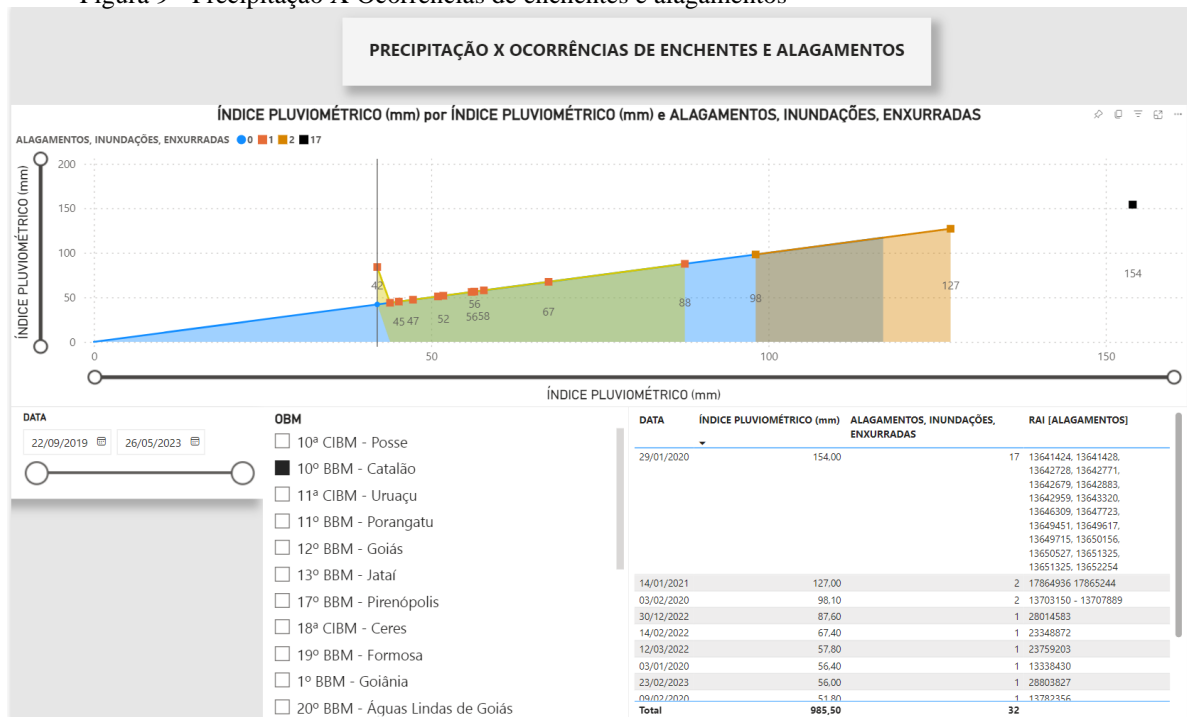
Figura 9 - Precipitação X Ocorrências de enchentes e alagamentos

PRECIPITAÇÃO X OCORRÊNCIAS DE ENCHENTES E ALAGAMENTOS

ÍNDICE PLUVIOMÉTRICO (mm) por ÍNDICE PLUVIOMÉTRICO (mm) e ALAGAMENTOS, INUNDAÇÕES, ENXURRADAS

ALAGAMENTOS, INUNDAÇÕES, ENXURRADAS 0 1 2 17

ÍNDICE PLUVIOMÉTRICO (mm)

200
150
100
50
0

42 45 47 52 56 5658 67 88 98 127 154

0 50 100 150

ÍNDICE PLUVIOMÉTRICO (mm)

DATA
22/09/2019 26/05/2023

OBM
10ª CIBM - Posse
10º BBM - Catalão
11ª CIBM - Uruaçu
11º BBM - Porangatu
12º BBM - Goiás
13º BBM - Jataí
17º BBM - Pirenópolis
18ª CIBM - Ceres
19º BBM - Formosa
1º BBM - Goiânia
20º BBM - Águas Lindas de Goiás

| DATA | ÍNDICE PLUVIOMÉTRICO (mm) | ALAGAMENTOS, INUNDAÇÕES, ENXURRADAS | RAI [ALAGAMENTOS] |
|---|---|---|---|
| 29/01/2020 | 154,00 | 17 | 13641424, 13641428, 13642728, 13642771, 13642679, 13642883, 13642959, 13643320, 13646309, 13647723, 13649451, 13649617, 13649715, 13650156, 13650527, 13651325, 13651325, 13652254 |
| 14/01/2021 | 127,00 | 2 | 17864936 17865244 |
| 03/02/2020 | 98,10 | 2 | 13703150 - 13707889 |
| 30/12/2022 | 87,60 | 1 | 28014583 |
| 14/02/2022 | 67,40 | 1 | 23348872 |
| 12/03/2022 | 57,80 | 1 | 23759203 |
| 03/01/2020 | 56,40 | 1 | 13338430 |
| 23/02/2023 | 56,00 | 1 | 28803827 |
| 09/02/2020 | 51,80 | 1 | 13782356 |
| Total | 985,50 | 32 | |